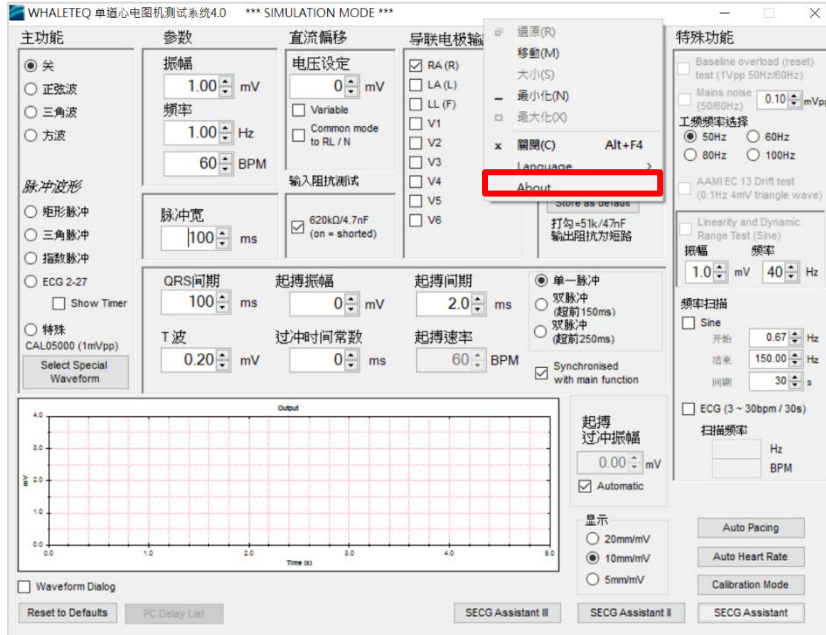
WHALETEQ 单道心电图机测试系统4.0 *** SIMULATION MODE ***

主功能
关
正弦波
三角波
方波

脉冲波形
矩形脉冲
三角脉冲
指数脉冲
ECG 2-27
Show Timer
特殊
CAL05000 (1mVpp)
Select Special Waveform

参数
振幅
1.00 mV
频率
1.00 Hz
60 BPM

脉冲宽
100 ms

直流偏移
电压设定
0 mV
Variable
Common mode to RL / N

输入阻抗测试
620kΩ/4.7nF (on = shorted)

导联电极输
RA (R)
LA (L)
LL (F)
V1
V2
V3
V4
V5
V6

還原(R)
移動(M)
大小(S)
最小化(N)
最大化(X)
關閉(C) Alt+F4
Language
About

Store as default
打勾=51k/47nF
输出阻抗为短路

特殊功能
Baseline overload (reset) test (1Vpp 50Hz/60Hz)
Mains noise (50/60Hz) 0.10 mVpp
工频频率选择
50Hz
60Hz
80Hz
100Hz
AAMI EC 13 Drift test (0.1Hz 4mV triangle wave)
Linearity and Dynamic Range Test (Sine)
振幅
1.0 mV
频率
40 Hz
频率扫描
Sine
开始 0.67 Hz
结束 150.00 Hz
间隔 30 s
ECG (3 ~ 30bpm / 30s)
扫描频率
Hz
BPM

QRS间期
100 ms
T波
0.20 mV
起搏振幅
0 mV
过冲时间常数
0 ms
起搏间期
2.0 ms
起搏速率
60 BPM
单一脉冲
双脉冲 (超前150ms)
双脉冲 (超前250ms)
Synchronised with main function

Output
4.0
3.0
2.0
1.0
0.0
-1.0
mV
0.0 1.0 2.0 3.0 4.0 5.0
Time (s)

起搏
过冲振幅
0.00 mV
Automatic

显示
20mm/mV
10mm/mV
5mm/mV

Auto Pacing
Auto Heart Rate
Calibration Mode

Waveform Dialog
Reset to Defaults
PC Delay List
SECG Assistant III
SECG Assistant II
SECG Assistant